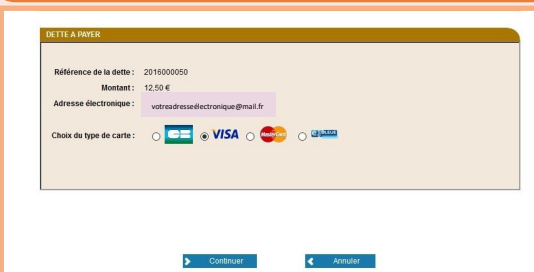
DETTE A PAYER

Référence de la dette : 2016000050

Montant : 12,50 €

Adresse électronique : votreadresseélectronique@mail.fr

Choix du type de carte : CB VISA MasterCard e-Carte Bleue

Continuer

Annuler